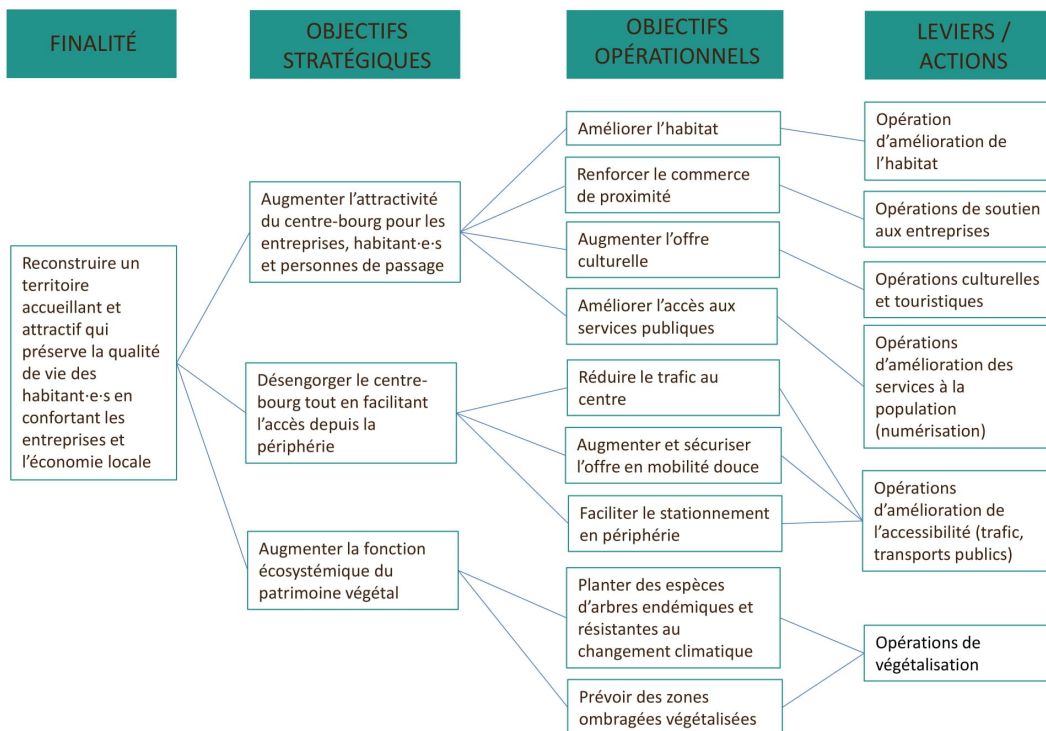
FINALITÉ

OBJECTIFS STRATÉGIQUES

OBJECTIFS OPÉRATIONNELS

LEVIERS / ACTIONS

Reconstruire un territoire accueillant et attractif qui préserve la qualité de vie des habitant·e·s en confortant les entreprises et l'économie locale

Augmenter l'attractivité du centre-bourg pour les entreprises, habitant·e·s et personnes de passage

Désengorger le centre-bourg tout en facilitant l'accès depuis la périphérie

Augmenter la fonction écosystémique du patrimoine végétal

Améliorer l'habitat

Renforcer le commerce de proximité

Augmenter l'offre culturelle

Améliorer l'accès aux services publiques

Réduire le trafic au centre

Augmenter et sécuriser l'offre en mobilité douce

Faciliter le stationnement en périphérie

Planter des espèces d'arbres endémiques et résistantes au changement climatique

Prévoir des zones ombragées végétalisées

Opération d'amélioration de l'habitat

Opérations de soutien aux entreprises

Opérations culturelles et touristiques

Opérations d'amélioration des services à la population (numérisation)

Opérations d'amélioration de l'accessibilité (trafic, transports publics)

Opérations de végétalisation